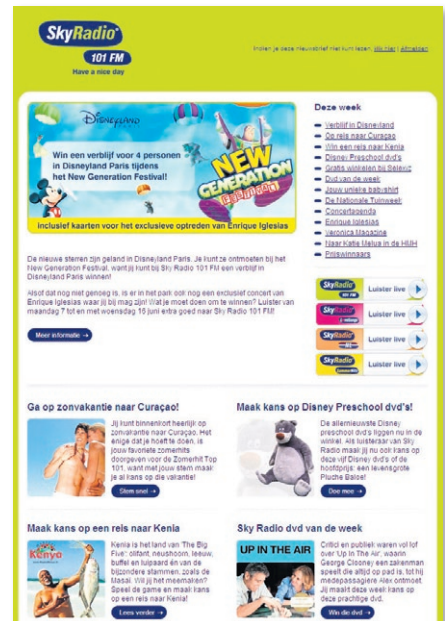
SkyRadio
101 FM
Have a nice day

Kunt je deze nieuwsbrief niet goed lezen, klik hier | afmelden

DISNEYLAND
Win een verblijf voor 4 personen in Disneyland Paris tijdens het New Generation Festival!
NEW GENERATION FESTIVAL
Inclusief kaarten voor het exclusieve optreden van Enrique Iglesias

De nieuwe sterren zijn geland in Disneyland Paris. Je kunt ze ontmoeten bij het New Generation Festival, want jij kunt bij Sky Radio 101 FM een verblijf in Disneyland Paris winnen!

Alsof dat nog niet genoeg is, is er in het park ook nog een exclusief concert van Enrique Iglesias waar jij bij mag zijn! Wat je moet doen om te winnen? Luister van maandag 7 tot en met woensdag 16 juni extra goed naar Sky Radio 101 FM!

Meer informatie

Deze week
Verblijf in Disneyland
De reis naar Curaçao
Win een reis naar Kenia
Disney Preschool dvd's
Gratis winkelen bij Bijenkorf
Dvd van de week
Jouw unieke babyshirt
De Nationale Tuinweek
Concertagenda
Enrique Iglesias
Veronica Magazine
Naar Katie Melua in de HMH
Prijswinnaars

SkyRadio Luister live
SkyRadio Luister live
SkyRadio Luister live
SkyRadio Luister live

Ga op zonvakantie naar Curaçao!
Jij kunt binnenkort heerlijk op zonvakantie naar Curaçao. Het enige dat je hoeft te doen, is jouw favoriete zomerhits doorgeven voor de Zomerhit Top 101, want met jouw stem maak je al kans op die vakantie!
Stem snel

Maak kans op Disney Preschool dvd's!
De allernieuwste Disney preschool dvd's liggen nu in de winkel. Als luisteraar van Sky Radio maak jij nu ook kans op deze vijf Disney dvd's of de hoofdprijs: een levensgrote Pluche Baloe!
Doe mee

Maak kans op een reis naar Kenia
Kenya
Kenia is het land van 'The Big Five': olifant, neushoorn, leeuw, buffel en luipaard én van de bijzondere stammen, zoals de Masai. Wil jij het meemaken? Speel de game en maak kans op een reis naar Kenia!
Lees verder

Sky Radio dvd van de week
UP IN THE AIR
Critici en publiek waren vol lof over 'Up In The Air', waarin George Clooney een zakenman speelt die altijd op pad is, tot hij medepassagiere Alex ontmoet. Jij maakt deze week kans op deze prachtige dvd.
Win die dvd